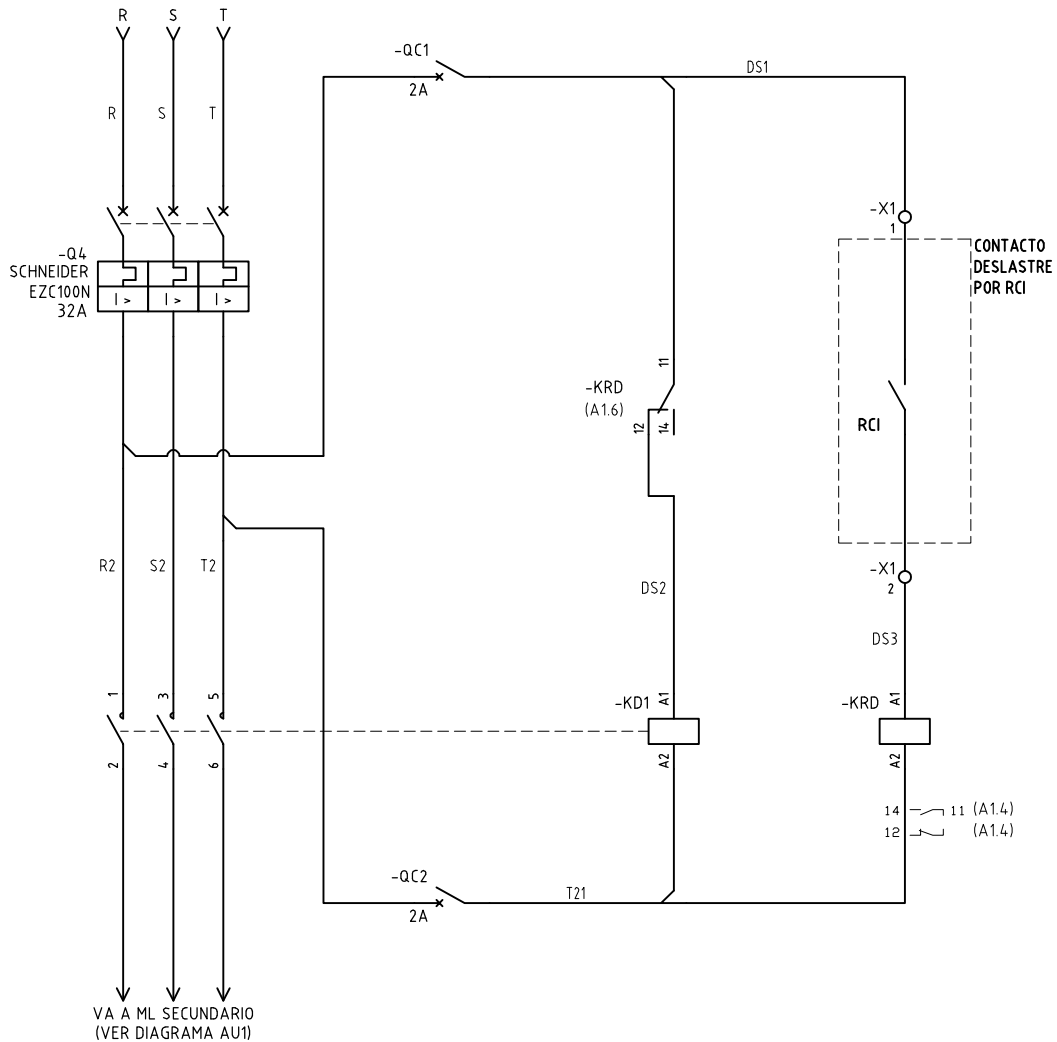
R S T

R S T

-Q4
SCHNEIDER
EZC100N
32A

I > I > I >

-QC1
2A

DS1

-X1
1

CONTACTO
DESLASTRE
POR RCI

11

-KRD
(A1.6)

12 14

RCI

R2 S2 T2

DS2

-X1
2

DS3

1 3 5

-KD1 A1

-KRD A1

2 4 6

A2

A2

14 11 (A1.4)
12 (A1.4)

-QC2
2A

T21

VA A ML SECUNDARIO
(VER DIAGRAMA AU1)